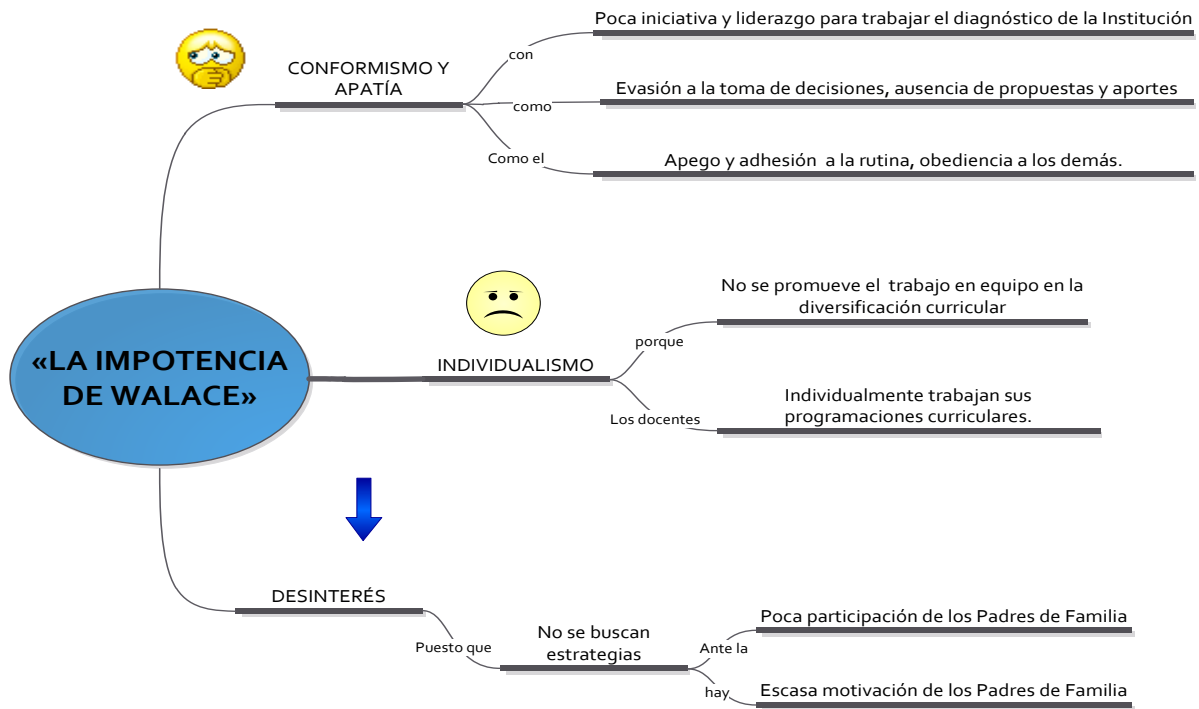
«LA IMPOTENCIA DE WALACE»

CONFORMISMO Y APATÍA

con

Poca iniciativa y liderazgo para trabajar el diagnóstico de la Institución

como

Evasión a la toma de decisiones, ausencia de propuestas y aportes

Como el

Apego y adhesión a la rutina, obediencia a los demás.

INDIVIDUALISMO

porque

No se promueve el trabajo en equipo en la diversificación curricular

Los docentes

Individualmente trabajan sus programaciones curriculares.

DESINTERÉS

Puesto que

No se buscan estrategias

Ante la

Poca participación de los Padres de Familia

hay

Escasa motivación de los Padres de Familia